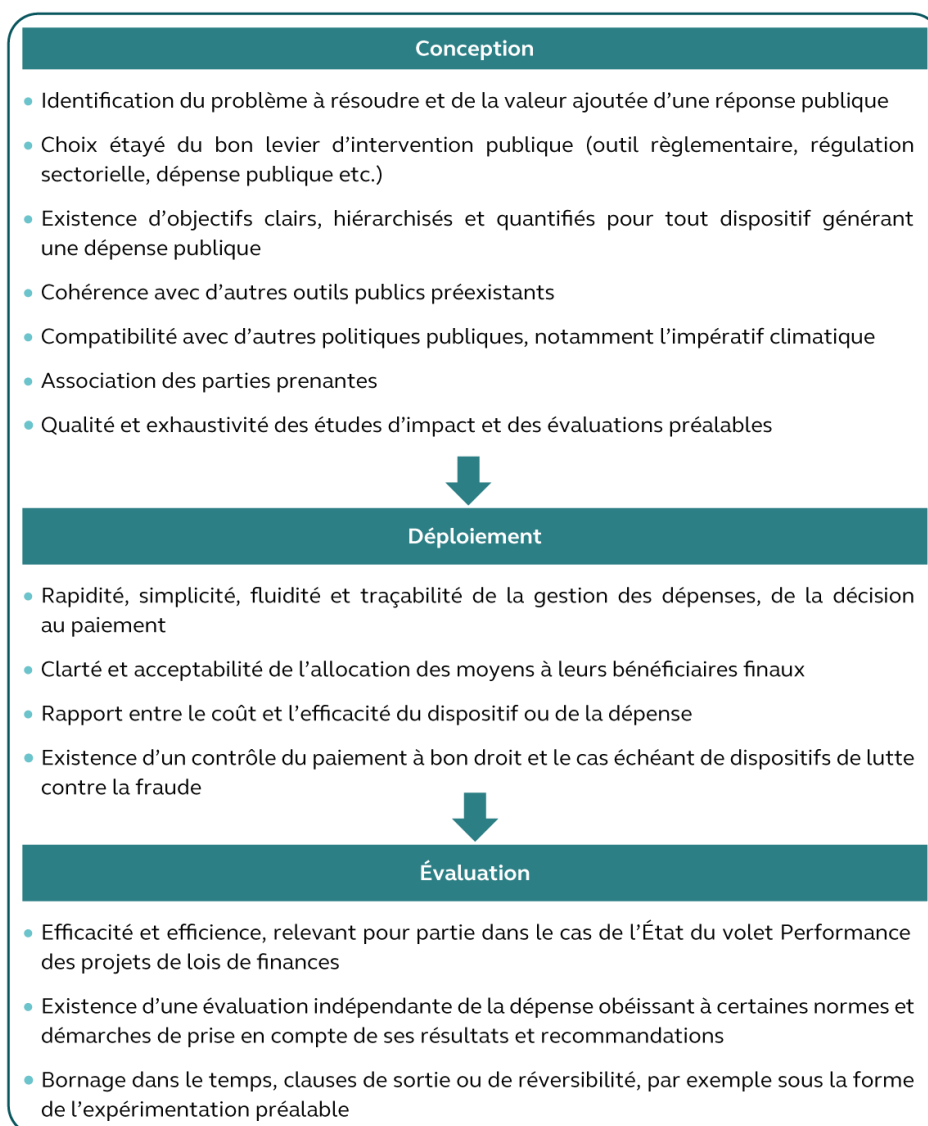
Conception

• Identification du problème à résoudre et de la valeur ajoutée d'une réponse publique

• Choix étayé du bon levier d'intervention publique (outil règlementaire, régulation sectorielle, dépense publique etc.)

• Existence d'objectifs clairs, hiérarchisés et quantifiés pour tout dispositif générant une dépense publique

• Cohérence avec d'autres outils publics préexistants

• Compatibilité avec d'autres politiques publiques, notamment l'impératif climatique

• Association des parties prenantes

• Qualité et exhaustivité des études d'impact et des évaluations préalables

Déploiement

• Rapidité, simplicité, fluidité et traçabilité de la gestion des dépenses, de la décision au paiement

• Clarté et acceptabilité de l'allocation des moyens à leurs bénéficiaires finaux

• Rapport entre le coût et l'efficacité du dispositif ou de la dépense

• Existence d'un contrôle du paiement à bon droit et le cas échéant de dispositifs de lutte contre la fraude

Évaluation

• Efficacité et efficience, relevant pour partie dans le cas de l'État du volet Performance des projets de lois de finances

• Existence d'une évaluation indépendante de la dépense obéissant à certaines normes et démarches de prise en compte de ses résultats et recommandations

• Bornage dans le temps, clauses de sortie ou de réversibilité, par exemple sous la forme de l'expérimentation préalable